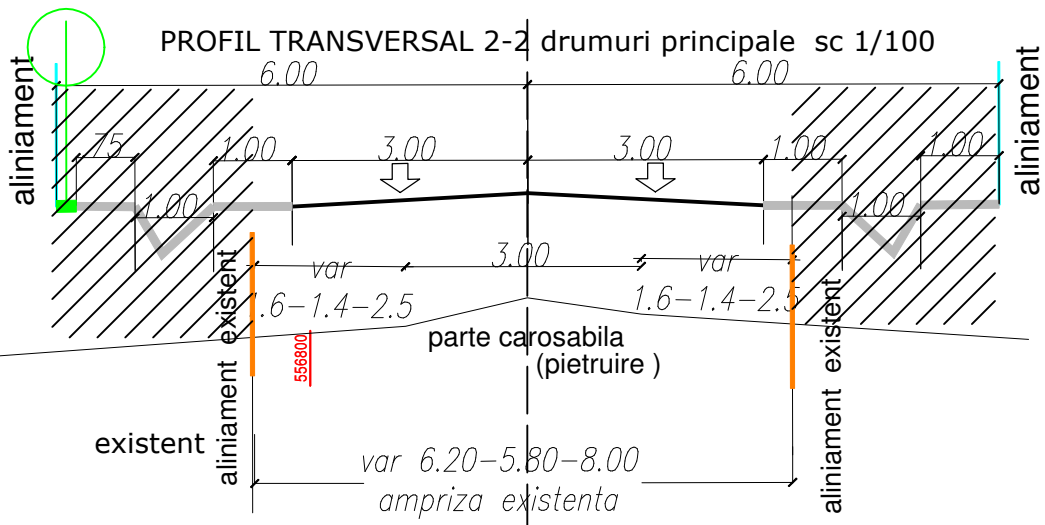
PROFIL TRANSVERSAL 2-2 drumuri principale sc 1/100

aliniament

6.00

6.00

aliniament

.75

1.00

3.00

3.00

1.00

1.00

1.00

1.00

var

3.00

var

existent

1.6–1.4–2.5

1.6–1.4–2.5

existent

556800

parte carosabila
(pietruire )

aliniament

aliniament

existent

var 6.20–5.80–8.00

ampriza existenta